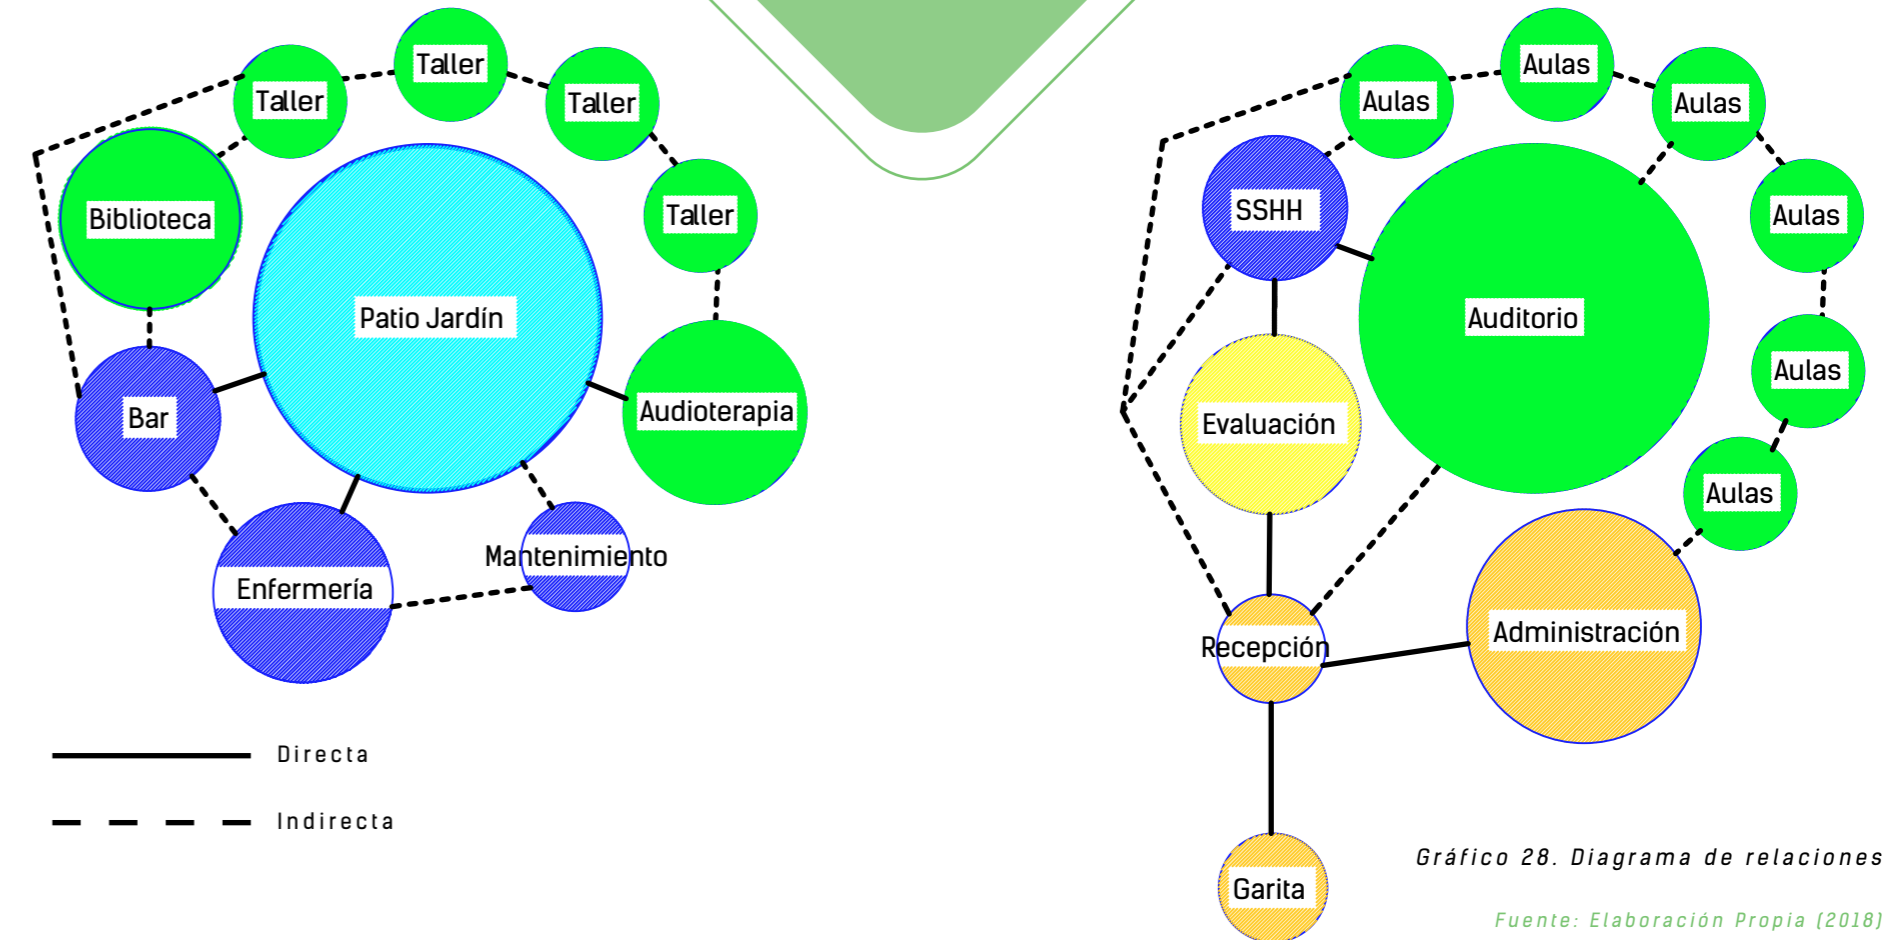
Taller

Taller

Taller

Taller

Biblioteca

Patio Jardín

Audioterapia

Bar

Enfermería

Mantenimiento

Directa

Indirecta

Aulas

Aulas

Aulas

Aulas

Aulas

Aulas

SSHH

Auditorio

Evaluación

Recepción

Administración

Garita

Gráfico 28. Diagrama de relaciones

Fuente: Elaboración Propia (2018)